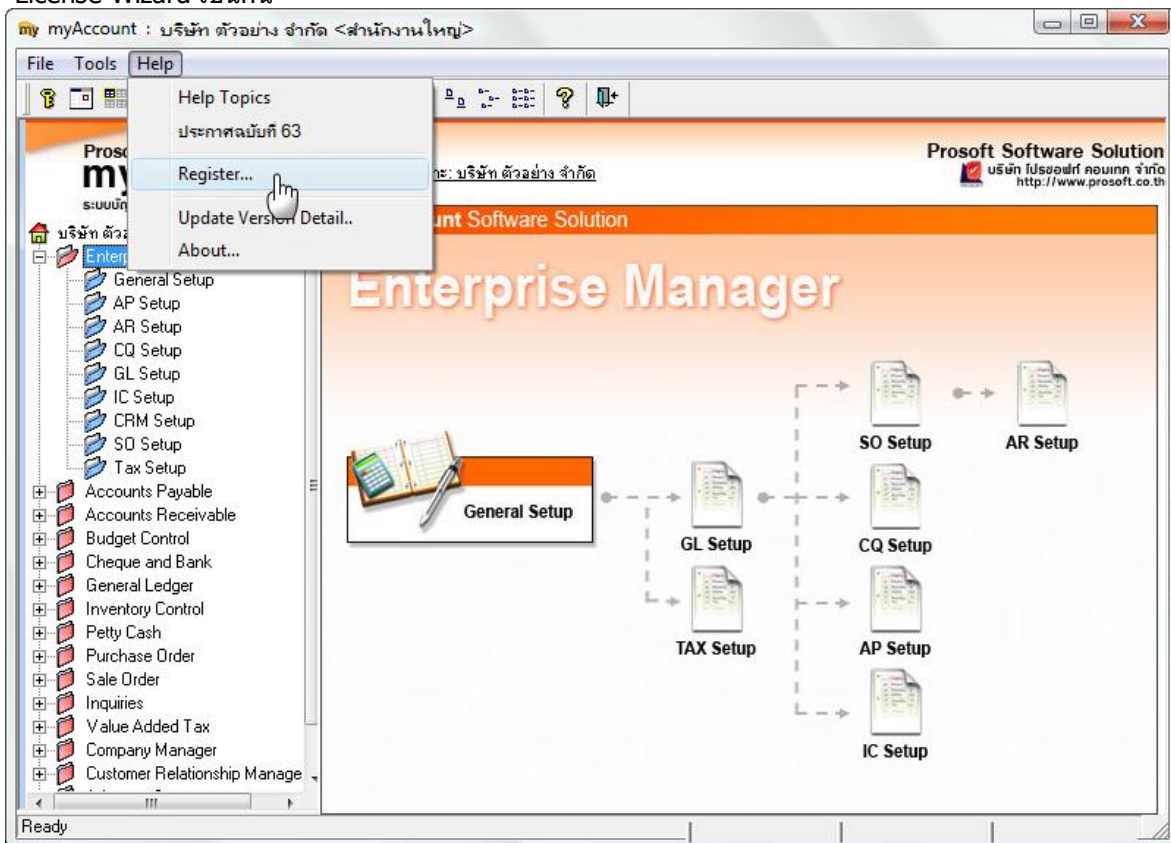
License Wizard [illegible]

my myAccount : บริษัท ตัวอย่าง จำกัด <สำนักงานใหญ่>

File Tools Help

Help Topics
ประกาศฉบับที่ 63
Register...
Update Version Detail..
About...

Prosc
my
ระบบบัญ

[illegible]ะ: บริษัท ตัวอย่าง จำกัด

Prosoft Software Solution
บริษัท โปรซอฟท์ คอมเทค จำกัด
http://www.prosoft.co.th

unt Software Solution

Enterprise Manager

บริษัท ตัวอ
Enterp
General Setup
AP Setup
AR Setup
CQ Setup
GL Setup
IC Setup
CRM Setup
SO Setup
Tax Setup
Accounts Payable
Accounts Receivable
Budget Control
Cheque and Bank
General Ledger
Inventory Control
Petty Cash
Purchase Order
Sale Order
Inquiries
Value Added Tax
Company Manager
Customer Relationship Manage

General Setup
GL Setup
TAX Setup
SO Setup
AR Setup
CQ Setup
AP Setup
IC Setup

Ready